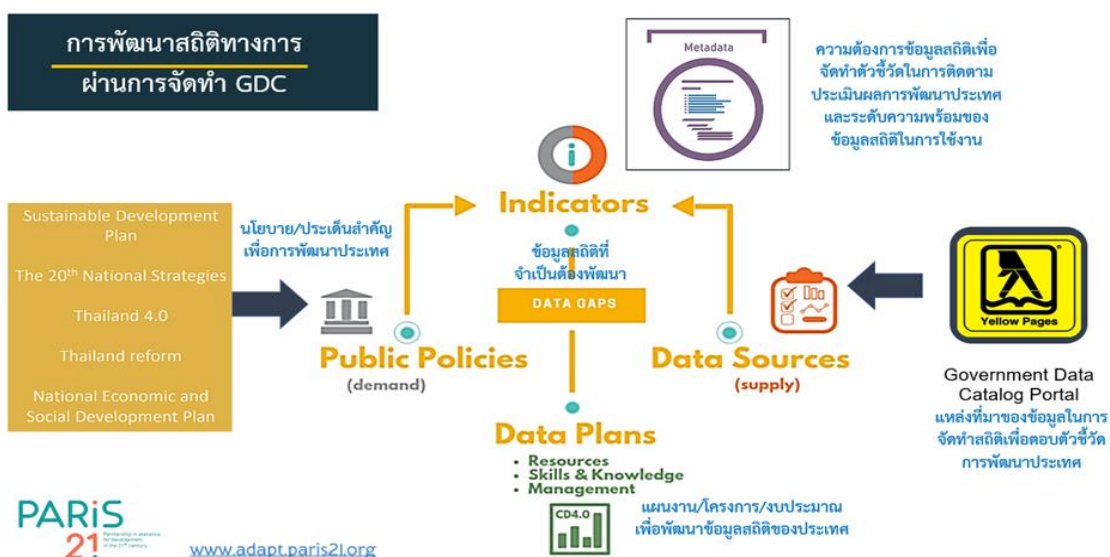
การพัฒนาสถิติทางการ
ผ่านการจัดทำ GDC

Metadata

ความต้องการข้อมูลสถิติเพื่อจัดทำตัวชี้วัดในการติดตามประเมินผลการพัฒนาประเทศและระดับความพร้อมของข้อมูลสถิติในการใช้งาน

Sustainable Development Plan

The 20$^{th}$ National Strategies

Thailand 4.0

Thailand reform

National Economic and Social Development Plan

นโยบาย/ประเด็นสำคัญเพื่อการพัฒนาประเทศ

Indicators

ข้อมูลสถิติที่จำเป็นต้องพัฒนา

DATA GAPS

Public Policies
(demand)

Data Sources
(supply)

Yellow Pages

Government Data Catalog Portal
แหล่งที่มาของข้อมูลในการจัดทำสถิติเพื่อตอบตัวชี้วัดการพัฒนาประเทศ

Data Plans
• Resources
• Skills & Knowledge
• Management

CD4.0

แผนงาน/โครงการ/งบประมาณเพื่อพัฒนาข้อมูลสถิติของประเทศ

PARiS 21
Partnership in statistics for development in the 21st century

www.adapt.paris21.org